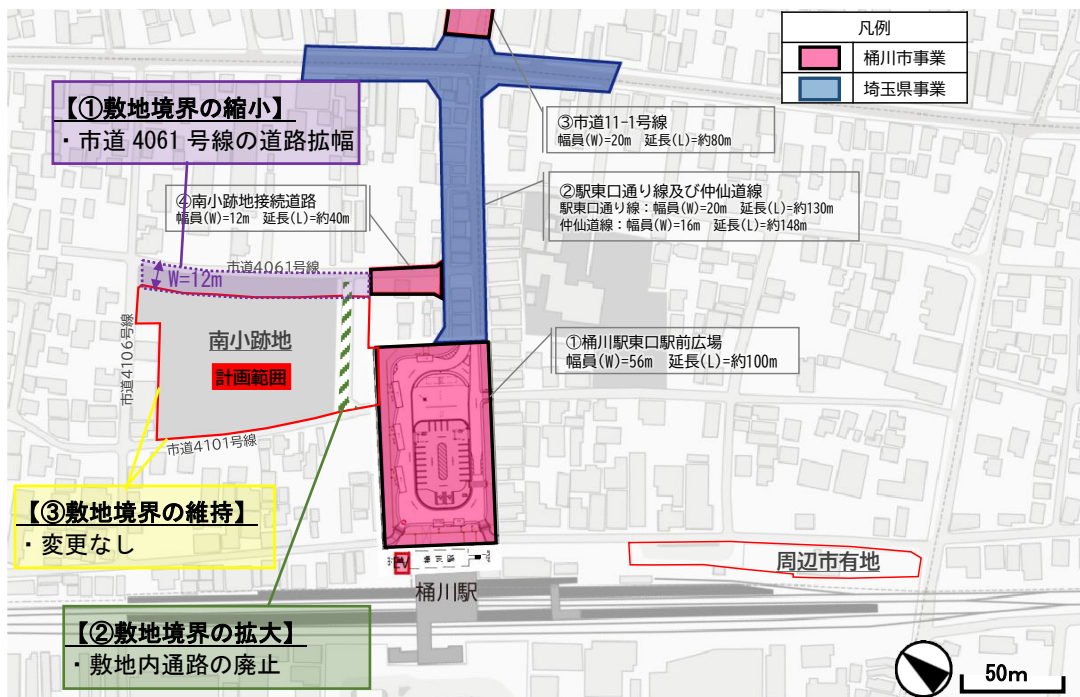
凡例

| | |
|---|---|
| | 桶川市事業 |
| | 埼玉県事業 |

【①敷地境界の縮小】
・市道 4061 号線の道路拡幅

③市道11-1号線
幅員(W)=20m　延長(L)=約80m

④南小跡地接続道路
幅員(W)=12m　延長(L)=約40m

②駅東口通り線及び仲仙道線
駅東口通り線：幅員(W)=20m　延長(L)=約130m
仲仙道線：幅員(W)=16m　延長(L)=約148m

市道4061号線

W=12m

市道4106号線

南小跡地

計画範囲

市道4101号線

①桶川駅東口駅前広場
幅員(W)=56m　延長(L)=約100m

【③敷地境界の維持】
・変更なし

EV

周辺市有地

桶川駅

【②敷地境界の拡大】
・敷地内通路の廃止

50m